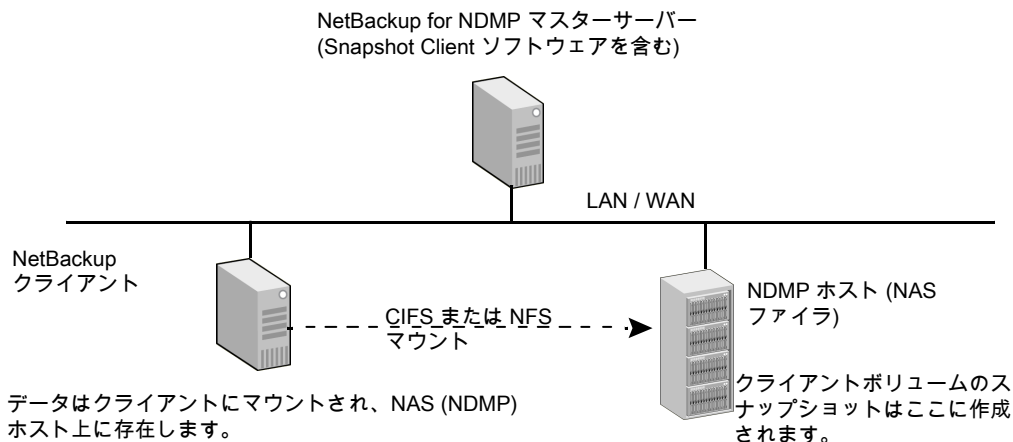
NetBackup for NDMP マスターサーバー
(Snapshot Client ソフトウェアを含む)

LAN / WAN

NetBackup
クライアント

CIFS または NFS
マウント

NDMP ホスト (NAS
ファイラ)

データはクライアントにマウントされ、NAS (NDMP)
ホスト上に存在します。

クライアントボリュームのスナップショットはここに作成されます。